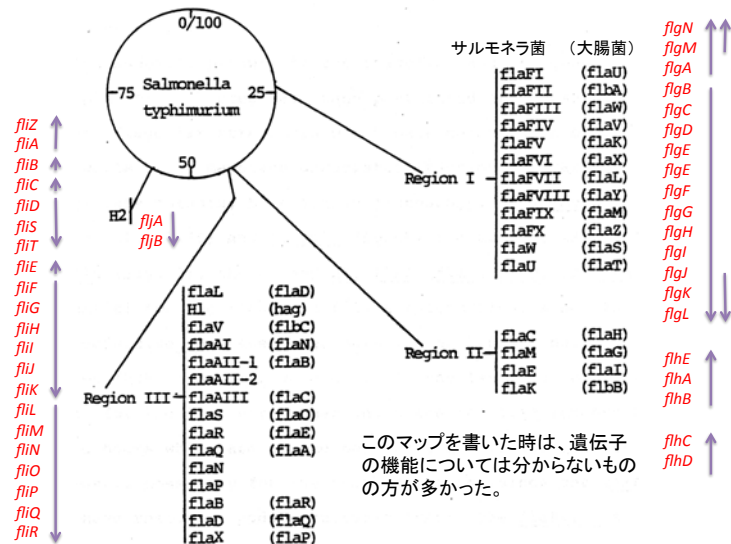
0/100

Salmonella typhimurium

-75

25

50

H2

fljA
fljB

fliZ
fliA
fliB
fliC
fliD
fliS
fliT
fliE
fliF
fliG
fliH
fliI
fliJ
fliK
fliL
fliM
fliN
fliO
fliP
fliQ
fliR

サルモネラ菌　（大腸菌）

Region I

| | |
|---|---|
| flaFI | (flaU) |
| flaFII | (flbA) |
| flaFIII | (flaW) |
| flaFIV | (flaV) |
| flaFV | (flaK) |
| flaFVI | (flaX) |
| flaFVII | (flaL) |
| flaFVIII | (flaY) |
| flaFIX | (flaM) |
| flaFX | (flaZ) |
| flaW | (flaS) |
| flaU | (flaT) |

flgN
flgM
flgA
flgB
flgC
flgD
flgE
flgE
flgF
flgG
flgH
flgI
flgJ
flgK
flgL

Region II

| | |
|---|---|
| flaC | (flaH) |
| flaM | (flaG) |
| flaE | (flaI) |
| flaK | (flbB) |

flhE
flhA
flhB

flhC
flhD

Region III

| | |
|---|---|
| flaL | (flaD) |
| H1 | (hag) |
| flaV | (flbC) |
| flaAI | (flaN) |
| flaAII-1 | (flaB) |
| flaAII-2 | |
| flaAIII | (flaC) |
| flaS | (flaO) |
| flaR | (flaE) |
| flaQ | (flaA) |
| flaN | |
| flaP | |
| flaB | (flaR) |
| flaD | (flaQ) |
| flaX | (flaP) |

このマップを書いた時は、遺伝子の機能については分からないものの方が多かった。